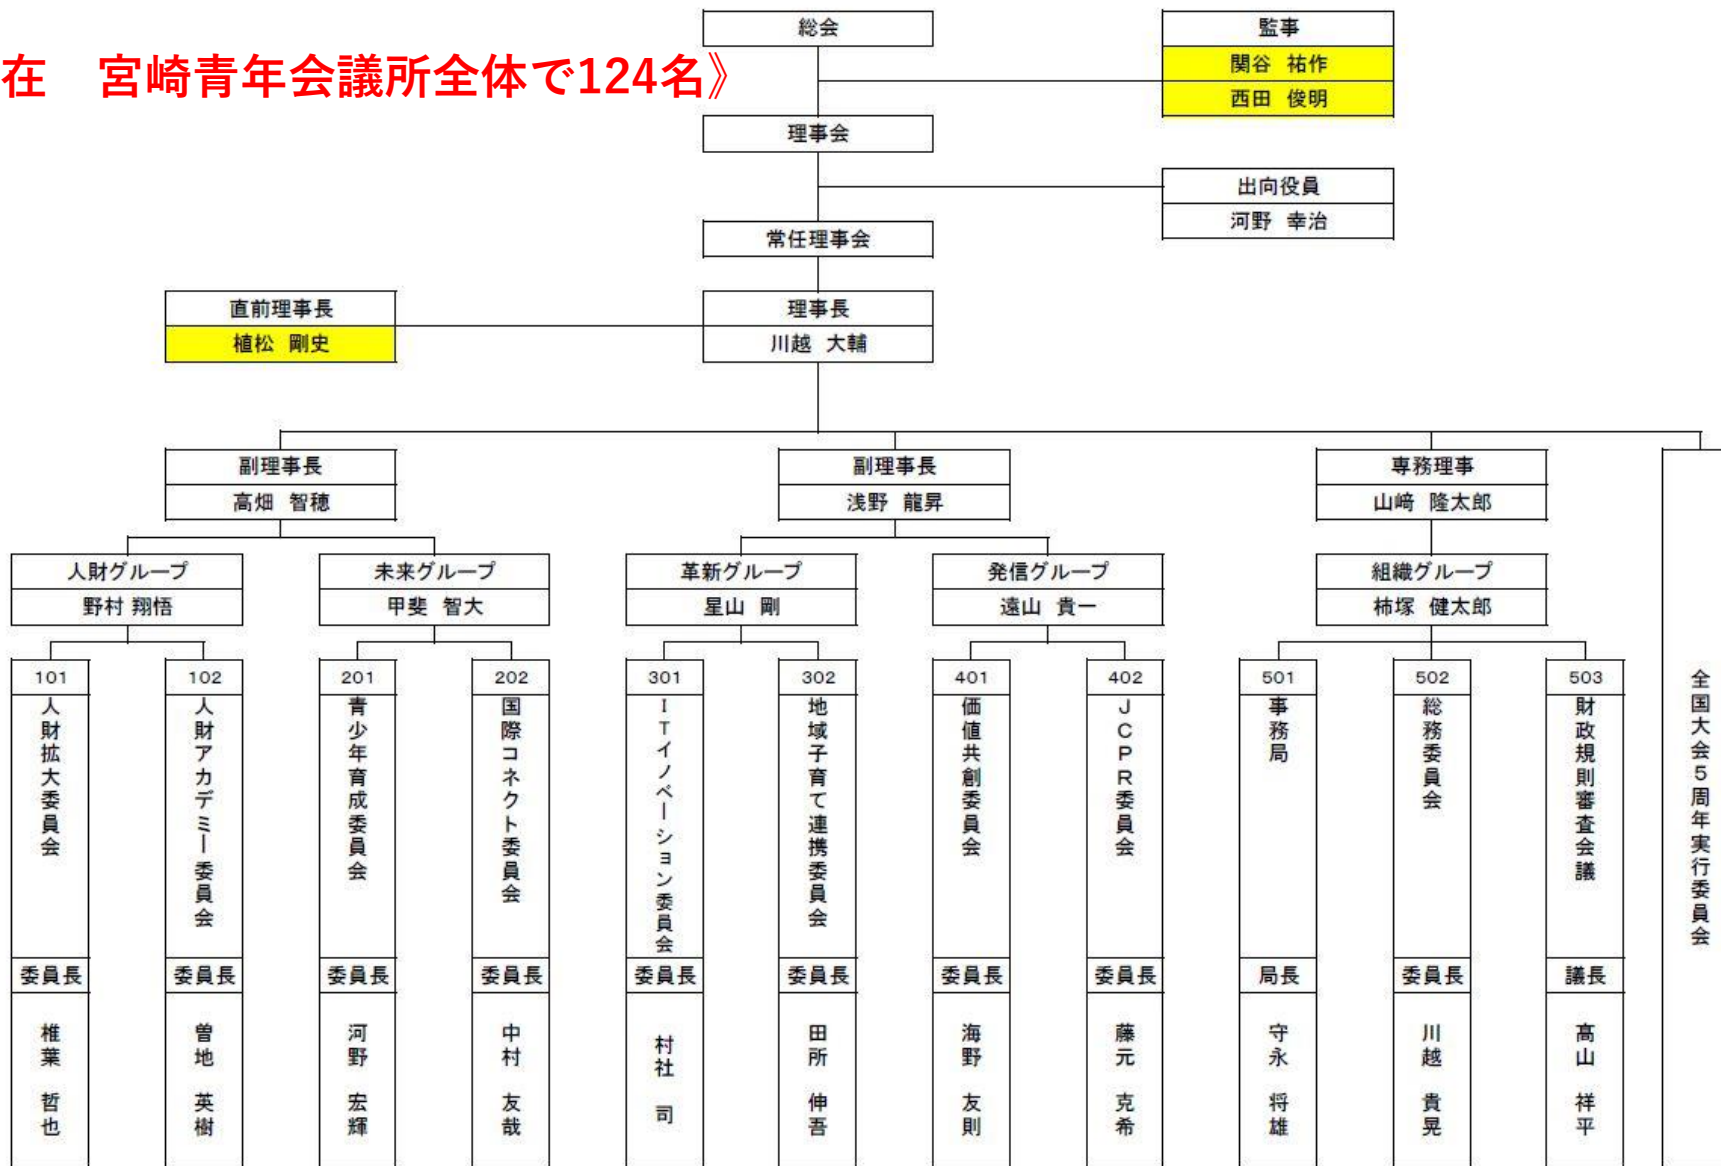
在　宮崎青年会議所全体で124名》

総会

監事
関谷　祐作
西田　俊明

理事会

出向役員
河野　幸治

常任理事会

直前理事長
植松　剛史

理事長
川越　大輔

副理事長
高畑　智穂

副理事長
浅野　龍昇

専務理事
山﨑　隆太郎

人財グループ
野村 翔悟

未来グループ
甲斐　智大

革新グループ
星山　剛

発信グループ
遠山　貴一

組織グループ
柿塚　健太郎

101
人財拡大委員会
委員長
椎葉　哲也

102
人財アカデミー委員会
委員長
曽地　英樹

201
青少年育成委員会
委員長
河野　宏輝

202
国際コネクト委員会
委員長
中村　友哉

301
ITイノベーション委員会
委員長
村社　司

302
地域子育て連携委員会
委員長
田所　伸吾

401
価値共創委員会
委員長
海野　友則

402
JCPR委員会
委員長
藤元　克希

501
事務局
局長
守永　将雄

502
総務委員会
委員長
川越　貴晃

503
財政規則審査会議
議長
高山　祥平

全国大会5周年実行委員会